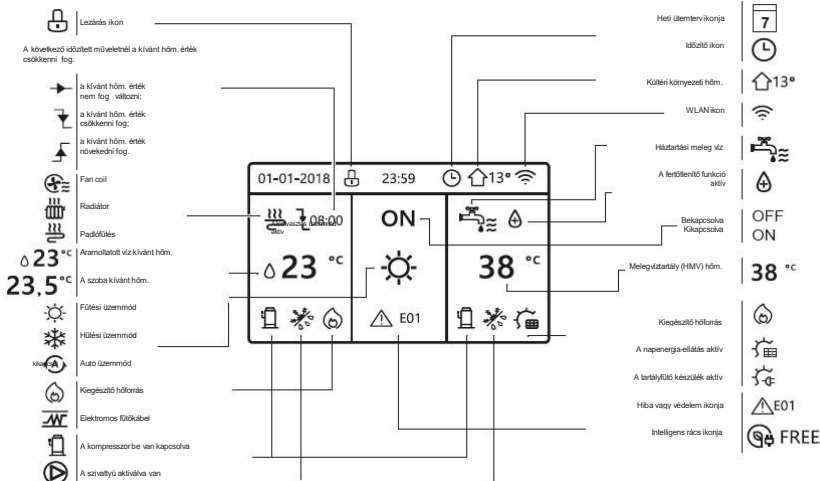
Lezárás ikon

A következő időzített műveletnél a kívánt hőm. érték csökkenni fog.

a kívánt hőm. érték nem fog változni;

a kívánt hőm. érték csökkenni fog;

a kívánt hőm. érték növekedni fog.

Fan coil

Radiátor

Padlófűtés

$\circ$23°C Áramoltatott víz kívánt hőm.

23,5°C A szoba kívánt hőm.

Fűtési üzemmód

Hűtési üzemmód

Auto üzemmód

Kiegészítő hőforrás

Elektromos fűtőkábel

A kompresszor be van kapcsolva

A szivattyú aktiválva van

01-01-2018

23:59

13°

08:00

23 °C

ON

E01

38 °C

Heti ütemtervikonja

7

Időzítő ikon

Kültéri környezeti hőm.

13°

WLAN ikon

Háztartási meleg víz

A fertőtlenítő funkció aktív

Bekapcsolva Kikapcsolva

OFF
ON

Melegvíztartály (HMV) hőm.

38 °C

Kiegészítő hőforrás

A napenergia-ellátás aktív

A tartályfűtő készülék aktív

Hiba vagy védelem ikonja

E01

Intelligens rács ikonja

FREE